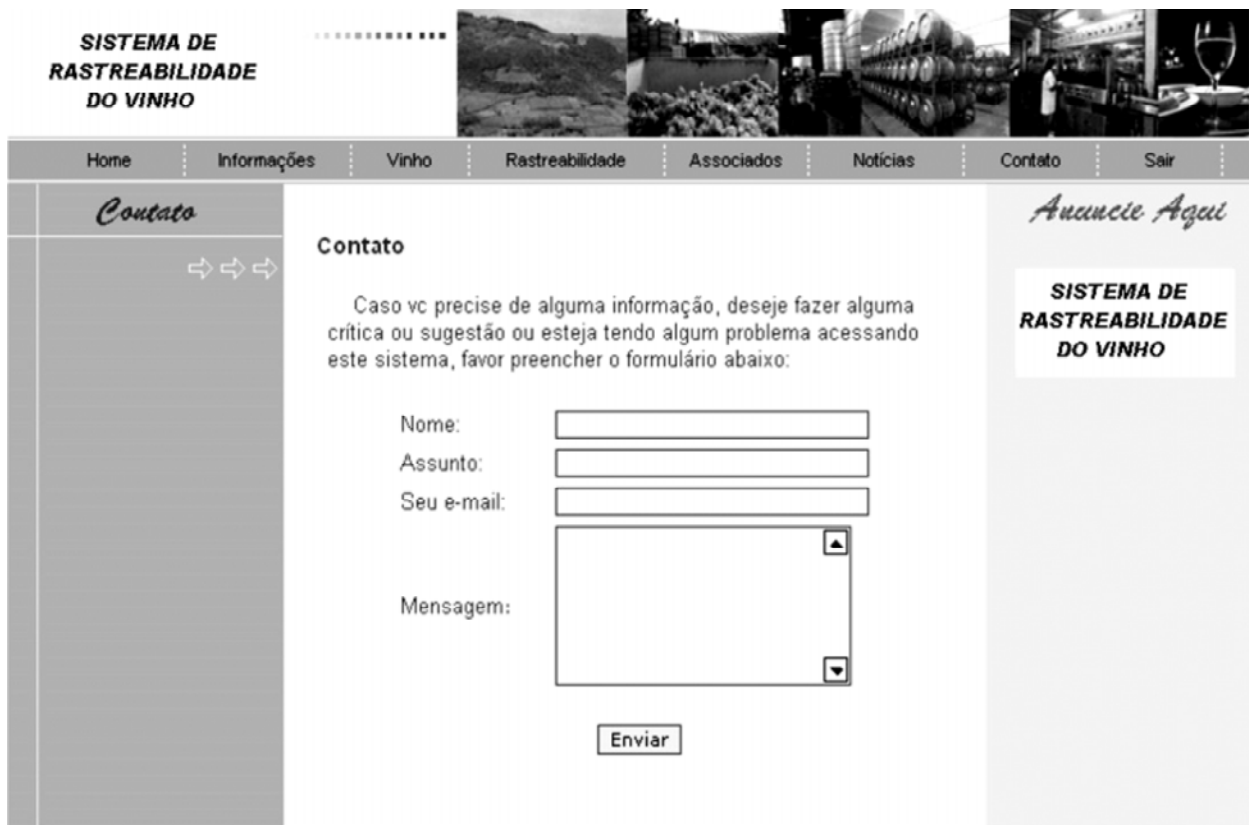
SISTEMA DE RASTREABILIDADE DO VINHO

Home | Informações | Vinho | Rastreabilidade | Associados | Notícias | Contato | Sair

Contato

Contato

Caso vc precise de alguma informação, deseje fazer alguma crítica ou sugestão ou esteja tendo algum problema acessando este sistema, favor preencher o formulário abaixo:

Nome:
Assunto:
Seu e-mail:
Mensagem:

Enviar

Anuncie Aqui

SISTEMA DE RASTREABILIDADE DO VINHO